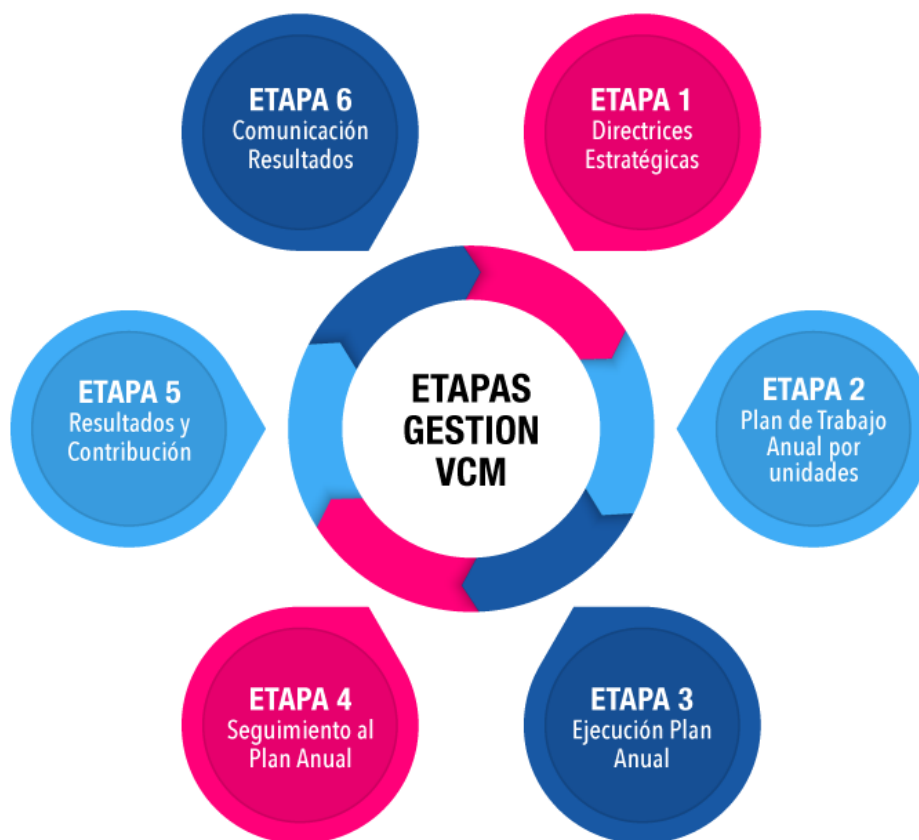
ETAPA 6
Comunicación Resultados

ETAPA 1
Directrices Estratégicas

ETAPAS GESTION VCM

ETAPA 5
Resultados y Contribución

ETAPA 2
Plan de Trabajo Anual por unidades

ETAPA 4
Seguimiento al Plan Anual

ETAPA 3
Ejecución Plan Anual